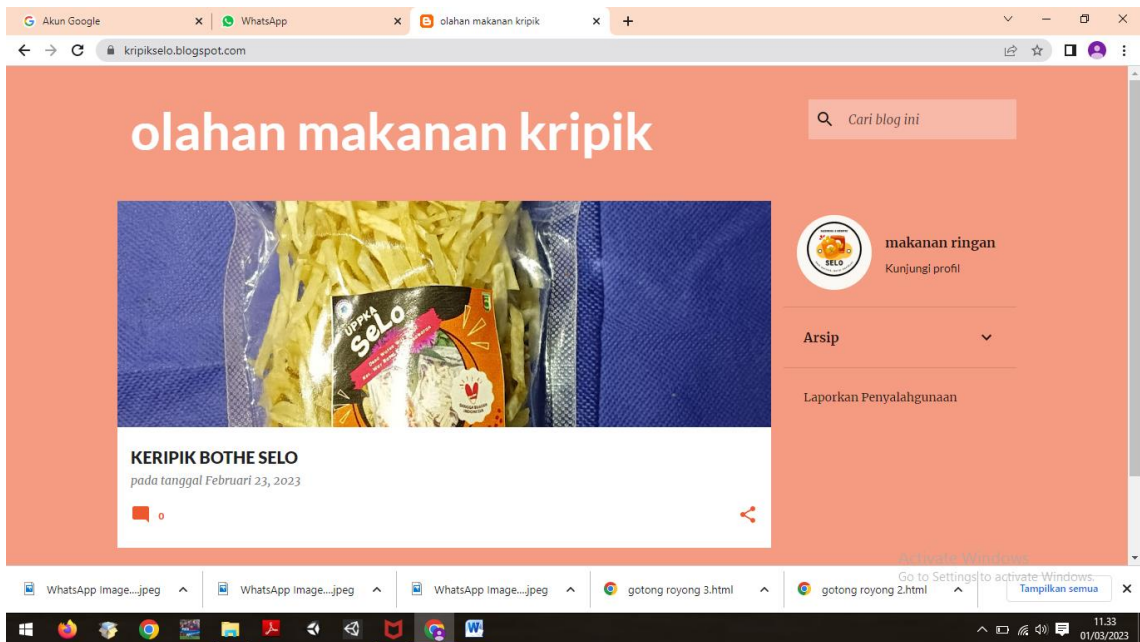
Akun Google
WhatsApp
olahan makanan kripik
kripikselo.blogspot.com

olahan makanan kripik

Cari blog ini

UPPKA SeLo

KERIPIK BOTHE SELO
pada tanggal Februari 23, 2023
0

SELO
makanan ringan
Kunjungi profil

Arsip

Laporkan Penyalahgunaan

Activate Windows
Go to Settings to activate Windows.

WhatsApp Image....jpeg
WhatsApp Image....jpeg
WhatsApp Image....jpeg
gotong royong 3.html
gotong royong 2.html
Tampilkan semua

11.33
01/03/2023